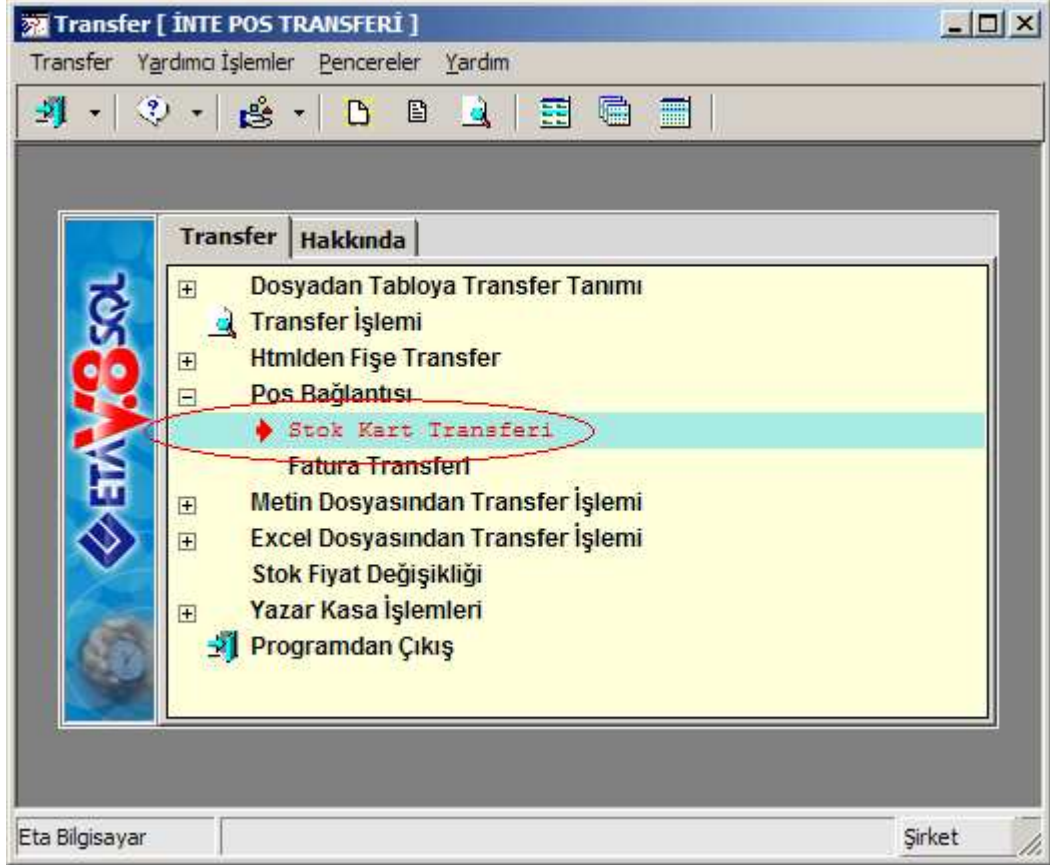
Transfer [ İNTE POS TRANSFERİ ]

Transfer Yardımcı İşlemler Pencereler Yardım

ETA V.8 SQL

Transfer Hakkında

Dosyadan Tabloya Transfer Tanımı
Transfer İşlemi
Htmlden Fişe Transfer
Pos Bağlantısı
Stok Kart Transferi
Fatura Transferi
Metin Dosyasından Transfer İşlemi
Excel Dosyasından Transfer İşlemi
Stok Fiyat Değişikliği
Yazar Kasa İşlemleri
Programdan Çıkış

Eta Bilgisayar | Şirket